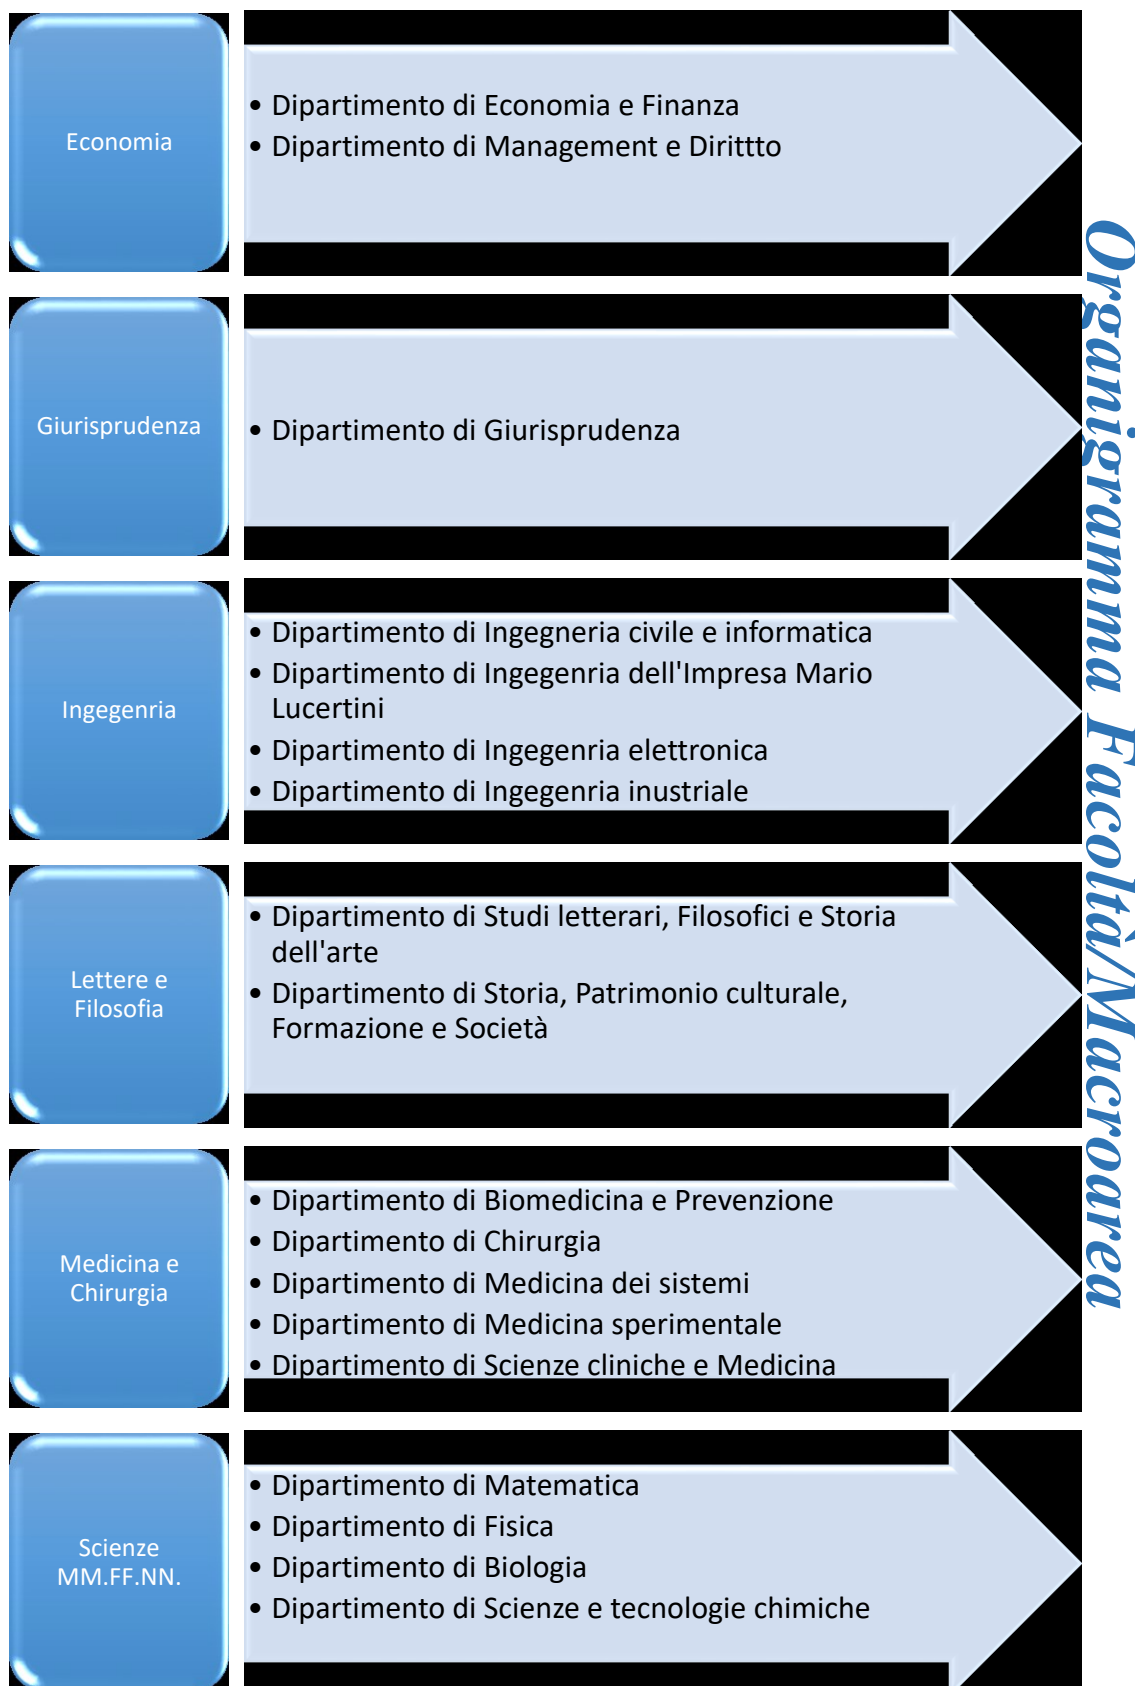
Organigramma Facoltà/Macroarea

Economia

- Dipartimento di Economia e Finanza
- Dipartimento di Management e Dirittto

Giurisprudenza

- Dipartimento di Giurisprudenza

Ingegenria

- Dipartimento di Ingegneria civile e informatica
- Dipartimento di Ingegenria dell'Impresa Mario Lucertini
- Dipartimento di Ingegenria elettronica
- Dipartimento di Ingegenria inustriale

Lettere e Filosofia

- Dipartimento di Studi letterari, Filosofici e Storia dell'arte
- Dipartimento di Storia, Patrimonio culturale, Formazione e Società

Medicina e Chirurgia

- Dipartimento di Biomedicina e Prevenzione
- Dipartimento di Chirurgia
- Dipartimento di Medicina dei sistemi
- Dipartimento di Medicina sperimentale
- Dipartimento di Scienze cliniche e Medicina

Scienze MM.FF.NN.

- Dipartimento di Matematica
- Dipartimento di Fisica
- Dipartimento di Biologia
- Dipartimento di Scienze e tecnologie chimiche